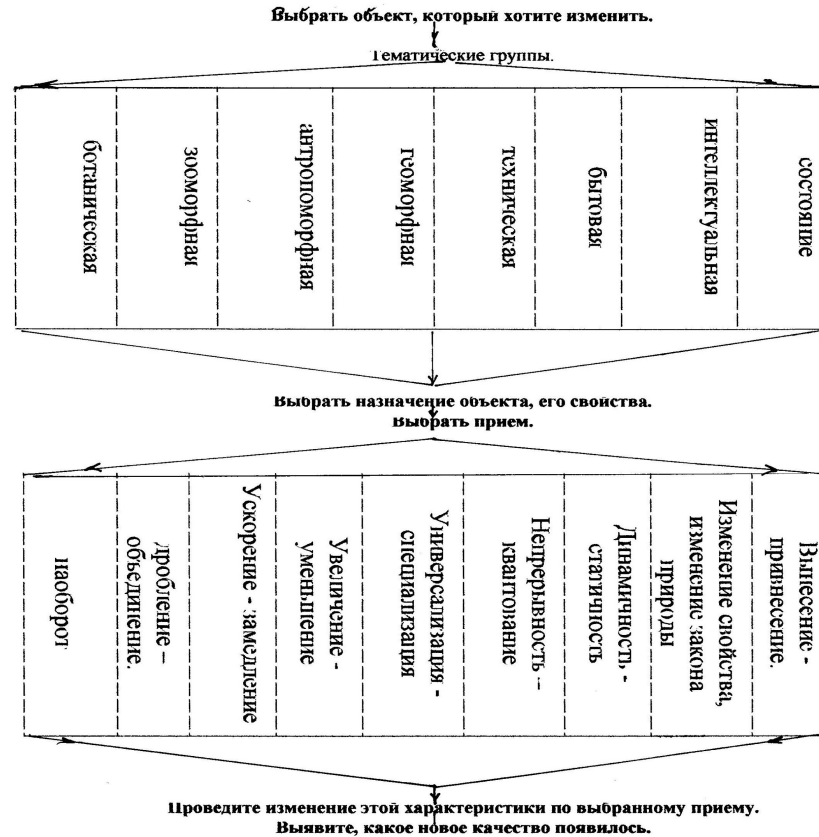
Выбрать объект, который хотите изменить.

Тематические группы.

| ботаническая | зооморфная | антропоморфная | геоморфная | техническая | бытовая | интеллектуальная | состояние |
|---|---|---|---|---|---|---|---|

Выбрать назначение объекта, его свойства.
Выбрать прием.

| наоборот | дробление – объединение. | Ускорение - замедление | Увеличение - уменьшение | Универсализация - специализация | Непрерывность - квантование | Динамичность - статичность | Изменение свойства, изменение закона природы | Вынесение - привнесение. |
|---|---|---|---|---|---|---|---|---|

Проведите изменение этой характеристики по выбранному приему.
Выявите, какое новое качество появилось.